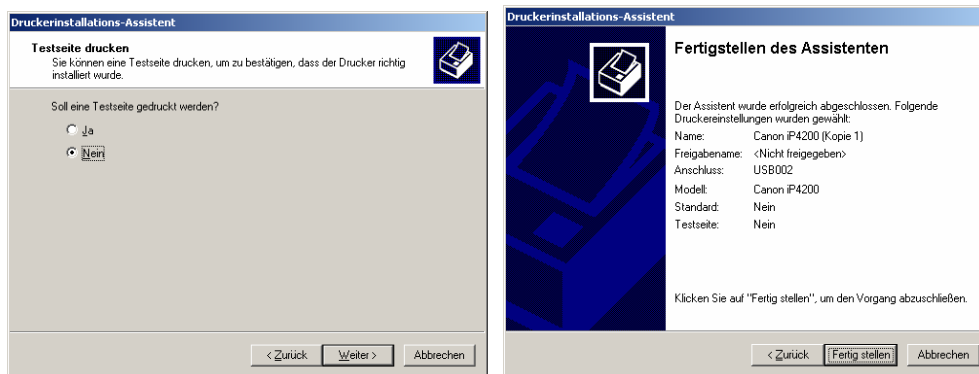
Druckerinstallations-Assistent

Testseite drucken
Sie können eine Testseite drucken, um zu bestätigen, dass der Drucker richtig installiert wurde.

Soll eine Testseite gedruckt werden?

Ja
Nein

< Zurück | Weiter > | Abbrechen

Druckerinstallations-Assistent

Fertigstellen des Assistenten

Der Assistent wurde erfolgreich abgeschlossen. Folgende Druckereinstellungen wurden gewählt:

| | |
|---|---|
| Name: | Canon iP4200 (Kopie 1) |
| Freigabename: | <Nicht freigegeben> |
| Anschluss: | USB002 |
| Modell: | Canon iP4200 |
| Standard: | Nein |
| Testseite: | Nein |

Klicken Sie auf "Fertig stellen", um den Vorgang abzuschließen.

< Zurück | Fertig stellen | Abbrechen